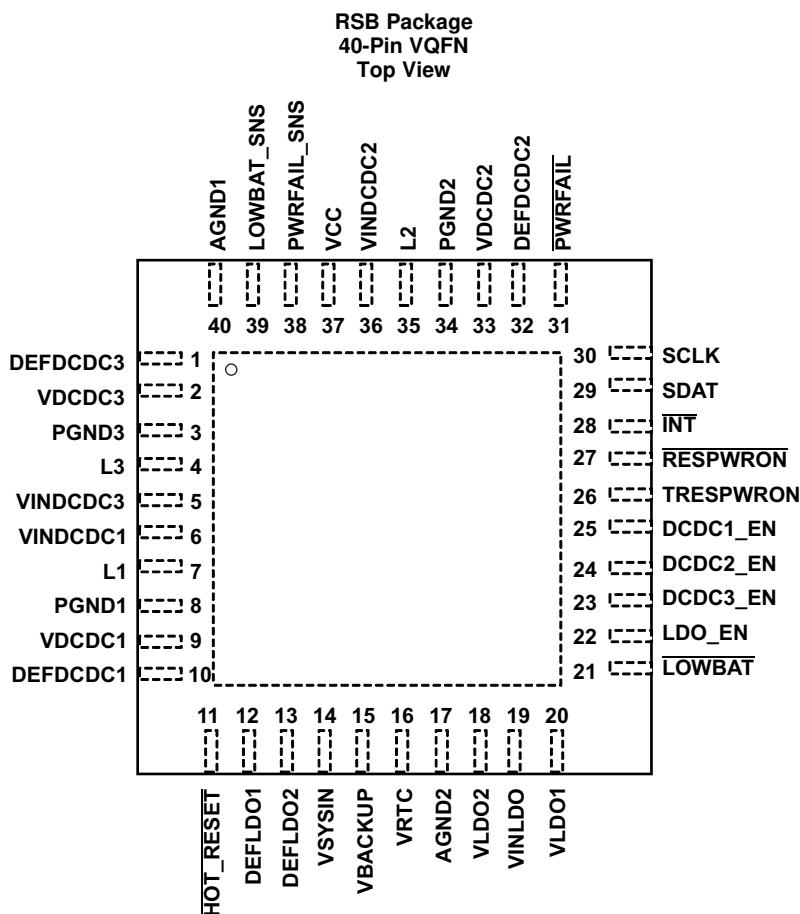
RSB Package
40-Pin VQFN
Top View

AGND1
LOWBAT_SNS
PWRFAIL_SNS
VCC
VINDCDC2
L2
PGND2
VDCDC2
DEFDCDC2
$\overline{\text{PWRFAIL}}$

40 39 38 37 36 35 34 33 32 31

DEFDCDC3 1
VDCDC3 2
PGND3 3
L3 4
VINDCDC3 5
VINDCDC1 6
L1 7
PGND1 8
VDCDC1 9
DEFDCDC1 10

30 SCLK
29 SDAT
28 $\overline{\text{INT}}$
27 $\overline{\text{RESPWRON}}$
26 TRESPWRON
25 DCDC1_EN
24 DCDC2_EN
23 DCDC3_EN
22 LDO_EN
21 $\overline{\text{LOWBAT}}$

11 12 13 14 15 16 17 18 19 20

$\overline{\text{HOT\_RESET}}$
DEFLDO1
DEFLDO2
VSYSIN
VBACKUP
VRTC
AGND2
VLDO2
VINLDO
VLDO1